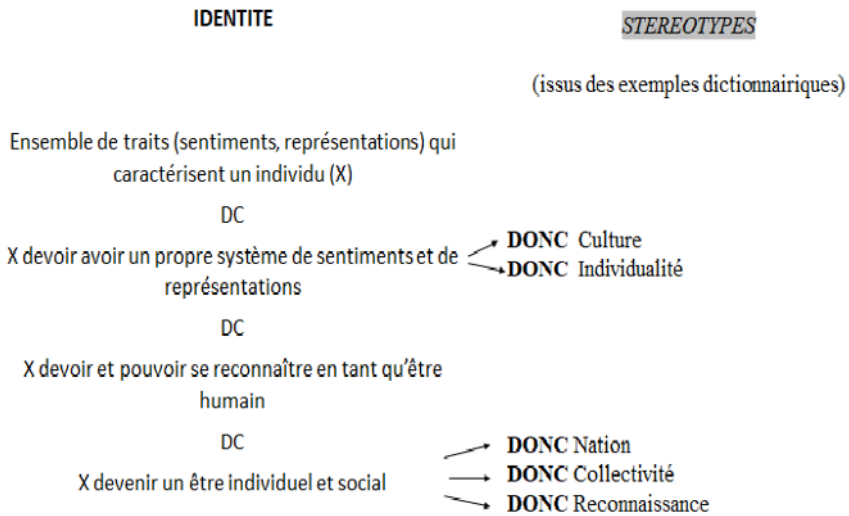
IDENTITE

STEREOTYPES

(issus des exemples dictionnairiques)

Ensemble de traits (sentiments, représentations) qui caractérisent un individu (X)

DC

X devoir avoir un propre système de sentiments et de représentations

DONC Culture
DONC Individualité

DC

X devoir et pouvoir se reconnaître en tant qu'être humain

DC

X devenir un être individuel et social

DONC Nation
DONC Collectivité
DONC Reconnaissance